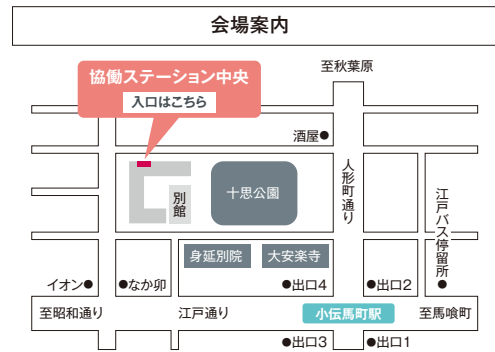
会場案内

協働ステーション中央
入口はこちら

至秋葉原

酒屋●

人形町通り

別館

十思公園

江戸バス停留所

身延別院

大安楽寺

イオン●

●なか卯

●出口4

●出口2

至昭和通り

江戸通り

小伝馬町駅

至馬喰町

●出口3

●出口1